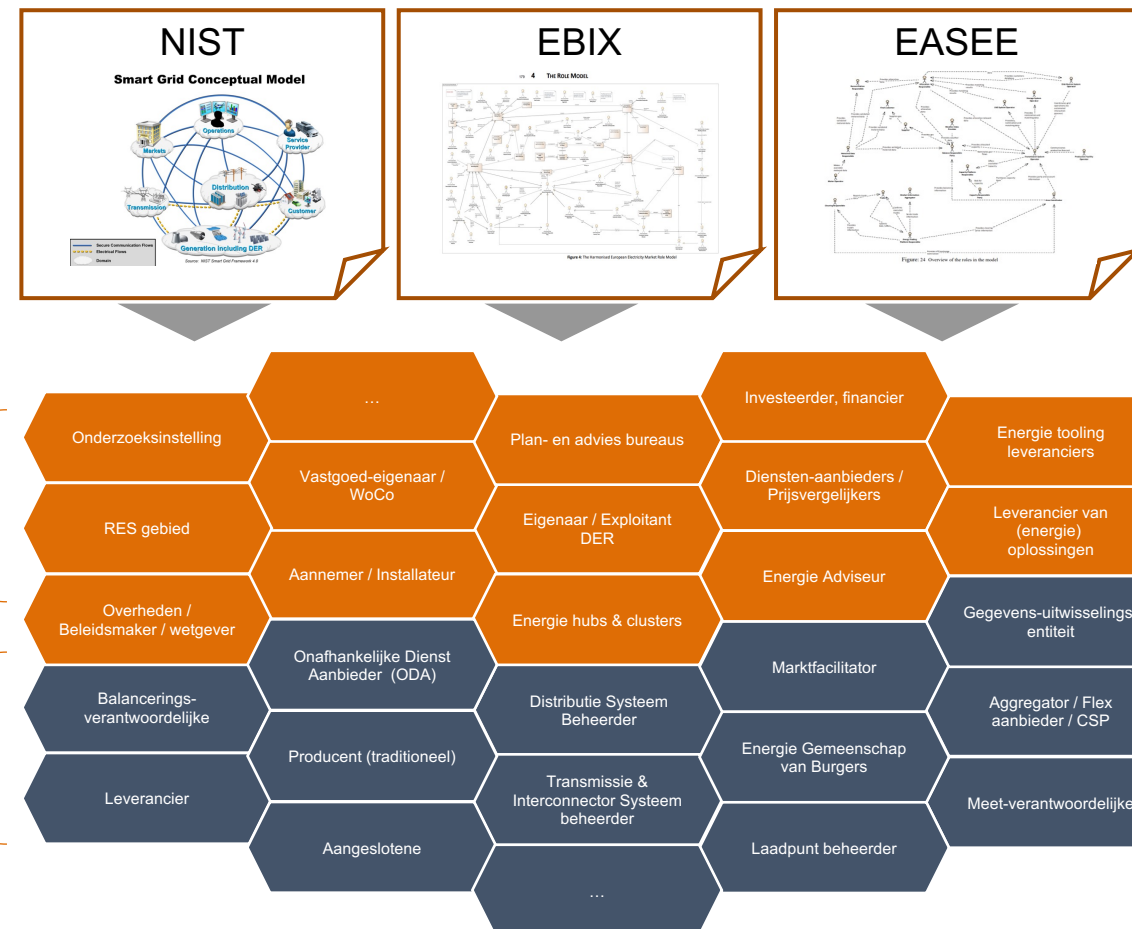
NIST

Smart Grid Conceptual Model

Operations
Service Provider
Markets
Distribution
Transmission
Customer
Generation Including DER

Secure Communication Flows
Electrical Flows
Domain

Source: NIST Smart Grid Framework 4.0

EBIX

4 THE ROLE MODEL

Figure 4: The Harmonised European Electricity Market Role Model

EASEE

Figure: 24 Overview of the roles in the model

...

Onderzoeksinstelling

Vastgoed-eigenaar / WoCo

RES gebied

Plan- en advies bureaus

Investeerder, financier

Energie tooling leveranciers

Diensten-aanbieders / Prijsvergelijkers

Eigenaar / Exploitant DER

Leverancier van (energie) oplossingen

Aannemer / Installateur

Energie Adviseur

Overheden / Beleidsmaker / wetgever

Energie hubs & clusters

Gegevens-uitwisselings entiteit

Onafhankelijke Dienst Aanbieder (ODA)

Marktfacilitator

Balancerings-verantwoordelijke

Distributie Systeem Beheerder

Aggregator / Flex aanbieder / CSP

Producent (traditioneel)

Energie Gemeenschap van Burgers

Leverancier

Transmissie & Interconnector Systeem beheerder

Meet-verantwoordelijke

Aangeslotene

Laadpunt beheerder

...